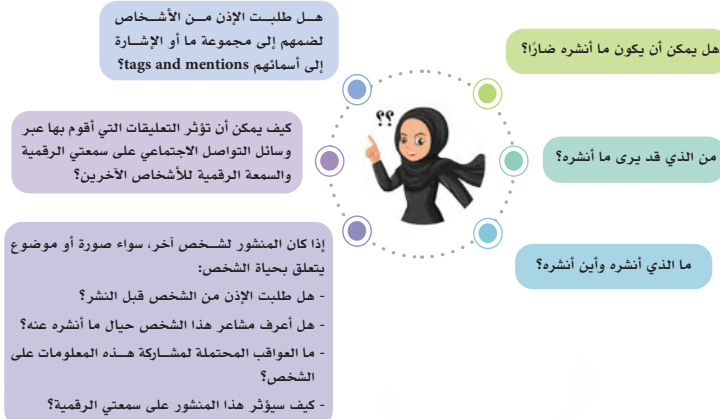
هل يمكن أن يكون ما أنشره ضارًا؟

من الذي قد يرى ما أنشره؟

ما الذي أنشره وأين أنشره؟

هل طلبت الإذن من الأشخاص لضمهم إلى مجموعة ما أو الإشارة إلى أسمائهم tags and mentions؟

كيف يمكن أن تؤثر التعليقات التي أقوم بها عبر وسائل التواصل الاجتماعي على سمعتي الرقمية والسمعة الرقمية للأشخاص الآخرين؟

إذا كان المنشور لشخص آخر، سواء صورة أو موضوع يتعلق بحياة الشخص:
- هل طلبت الإذن من الشخص قبل النشر؟
- هل أعرف مشاعر هذا الشخص حيال ما أنشره عنه؟
- ما العواقب المحتملة لمشاركة هذه المعلومات على الشخص؟
- كيف سيؤثر هذا المنشور على سمعتي الرقمية؟

؟؟